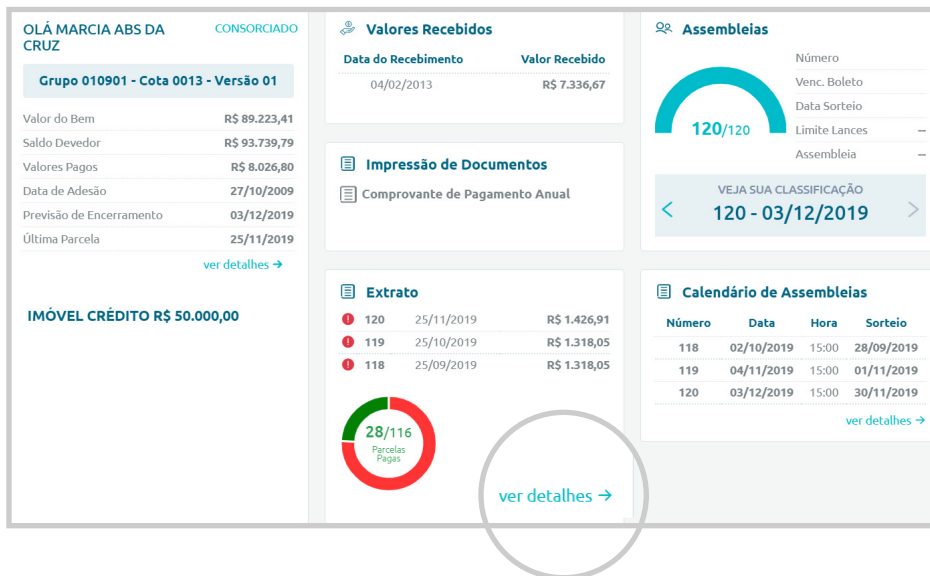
OLÁ MARCIA ABS DA CRUZ

CONSORCIADO

Grupo 010901 - Cota 0013 - Versão 01

| | |
|---|---|
| Valor do Bem | R$ 89.223,41 |
| Saldo Devedor | R$ 93.739,79 |
| Valores Pagos | R$ 8.026,80 |
| Data de Adesão | 27/10/2009 |
| Previsão de Encerramento | 03/12/2019 |
| Última Parcela | 25/11/2019 |

ver detalhes →

IMÓVEL CRÉDITO R$ 50.000,00

Valores Recebidos

| Data do Recebimento | Valor Recebido |
|---|---|
| 04/02/2013 | R$ 7.336,67 |

Impressão de Documentos

Comprovante de Pagamento Anual

Extrato

| | | |
|---|---|---|
| 120 | 25/11/2019 | R$ 1.426,91 |
| 119 | 25/10/2019 | R$ 1.318,05 |
| 118 | 25/09/2019 | R$ 1.318,05 |

28/116
Parcelas Pagas

ver detalhes →

Assembleias

120/120

Número
Venc. Boleto
Data Sorteio
Limite Lances –
Assembleia –

VEJA SUA CLASSIFICAÇÃO
120 - 03/12/2019

Calendário de Assembleias

| Número | Data | Hora | Sorteio |
|---|---|---|---|
| 118 | 02/10/2019 | 15:00 | 28/09/2019 |
| 119 | 04/11/2019 | 15:00 | 01/11/2019 |
| 120 | 03/12/2019 | 15:00 | 30/11/2019 |

ver detalhes →